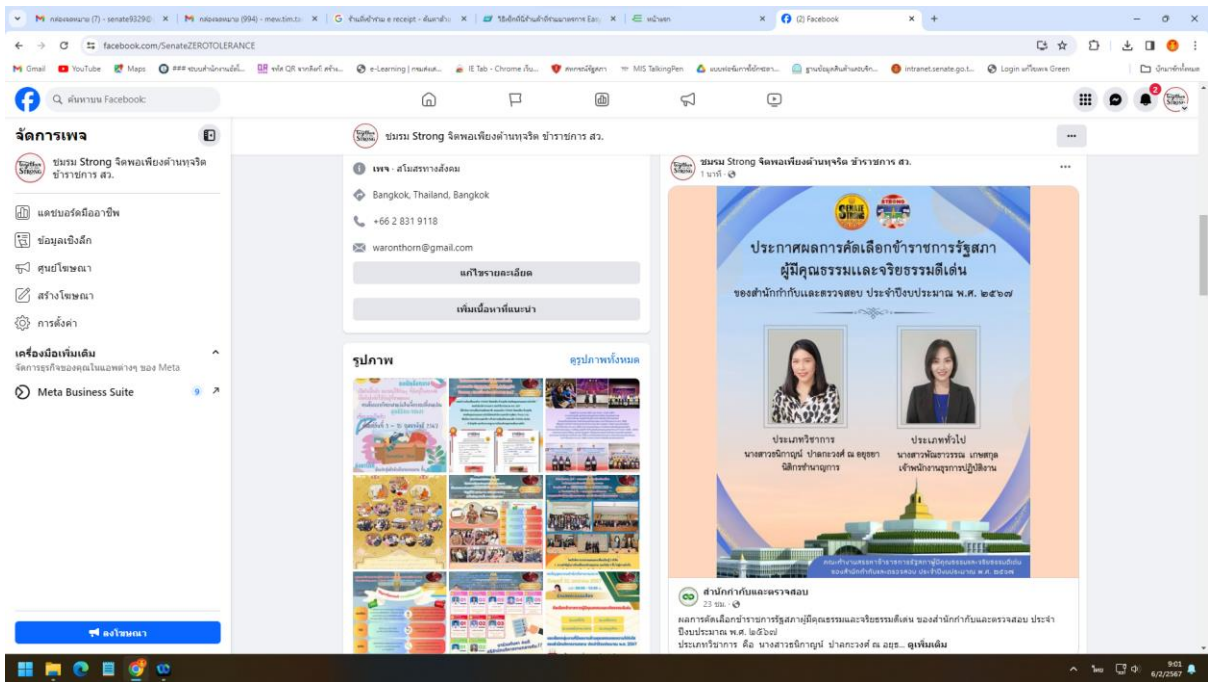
กล่องจดหมาย (7) - senate9329 × | กล่องจดหมาย (994) - mew.tim.t × | ร้านค้าที่เข้าร่วม e receipt - ค้นหาด้วย × | วิธียักษ์ใหญ่นำจีนภาษาจีนแบบการ Easy × | หน้าแรก × | (2) Facebook × | +

facebook.com/SenateZEROTOLERANCE

Gmail YouTube Maps e-Learning IE Tab - Chrome เว็บ... MIS TalkingPen intranet.senate.go.t... Login เครือข่าย Green บุ๊กมาร์กทั้งหมด

ค้นหาบน Facebook

จัดการเพจ

ชมรม Strong จิตพอเพียงต้านทุจริต ข้าราชการ สว.

แดชบอร์ดมืออาชีพ
ข้อมูลเชิงลึก
ศูนย์โฆษณา
สร้างโฆษณา
การตั้งค่า

เครื่องมือเพิ่มเติม
จัดการธุรกิจของคุณในแอพต่างๆ ของ Meta

Meta Business Suite 9

ลงโฆษณา

ชมรม Strong จิตพอเพียงต้านทุจริต ข้าราชการ สว.

เพจ · สโมสรทางสังคม
Bangkok, Thailand, Bangkok
+66 2 831 9118
waronthorn@gmail.com
แก้ไขรายละเอียด
เพิ่มเนื้อหาที่แนะนำ

รูปภาพ
ดูรูปภาพทั้งหมด

ชมรม Strong จิตพอเพียงต้านทุจริต ข้าราชการ สว.
1 นาที ·

ประกาศผลการคัดเลือกข้าราชการรัฐสภา ผู้มีคุณธรรมและจริยธรรมดีเด่น
ของสำนักกำกับและตรวจสอบ ประจำปีงบประมาณ พ.ศ. ๒๕๖๗

ประเภทวิชาการ
นางสาวธนิกาญน์ ปาลกะวงศ์ ณ อยุธยา
นิติกรชำนาญการ

ประเภททั่วไป
นางสาวพัณธารรรณ เกษสกุล
เจ้าพนักงานธุรการปฏิบัติงาน

สำนักกำกับและตรวจสอบ
23 ชม. ·
ผลการคัดเลือกข้าราชการรัฐสภาผู้มีคุณธรรมและจริยธรรมดีเด่น ของสำนักกำกับและตรวจสอบ ประจำปีงบประมาณ พ.ศ. ๒๕๖๗
ประเภทวิชาการ คือ นางสาวธนิกาญน์ ปาลกะวงศ์ ณ อยุธ... ดูเพิ่มเติม

9:01
6/2/2567